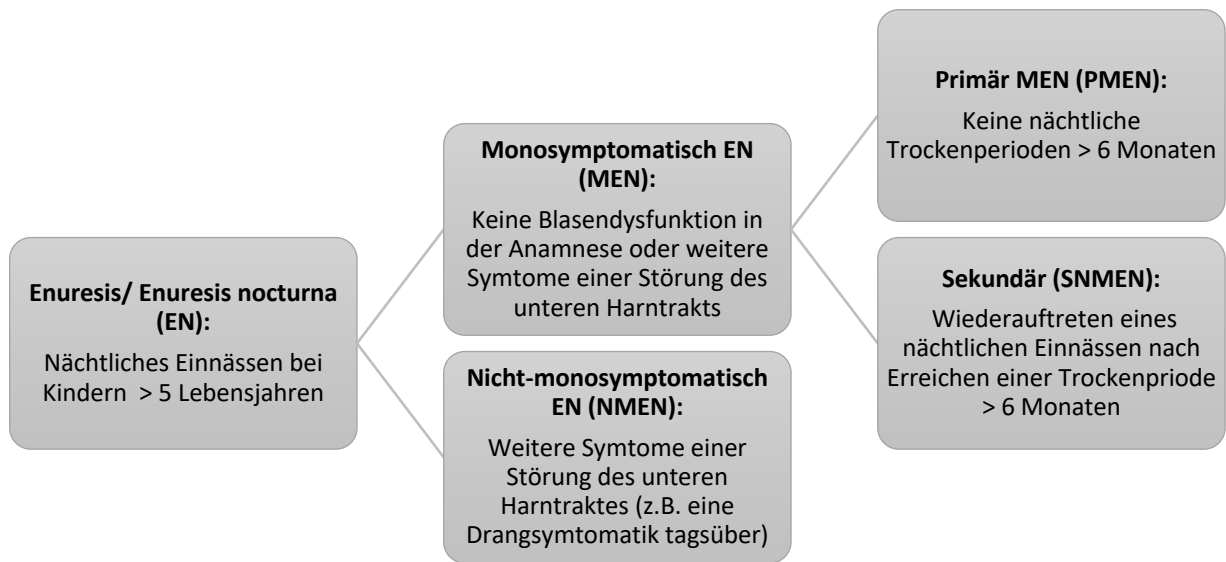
**Enuresis/ Enuresis nocturna (EN):**

Nächtliches Einnässen bei Kindern > 5 Lebensjahren

**Monosymptomatisch EN (MEN):**

Keine Blasendysfunktion in der Anamnese oder weitere Symtome einer Störung des unteren Harntrakts

**Nicht-monosymptomatisch EN (NMEN):**

Weitere Symtome einer Störung des unteren Harntraktes (z.B. eine Drangsymtomatik tagsüber)

**Primär MEN (PMEN):**

Keine nächtliche Trockenperioden > 6 Monaten

**Sekundär (SNMEN):**

Wiederauftreten eines nächtlichen Einnässen nach Erreichen einer Trockenpriode > 6 Monaten